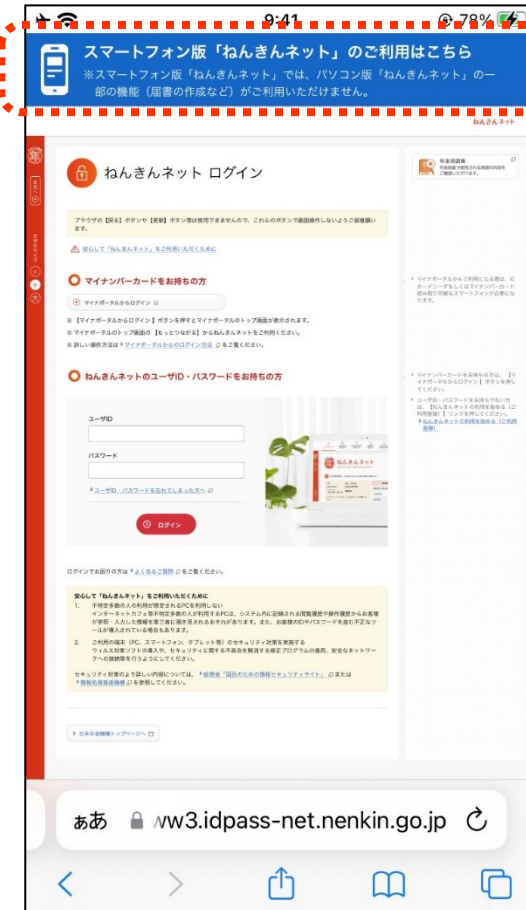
9:41
78%

スマートフォン版「ねんきんネット」のご利用はこちら
※スマートフォン版「ねんきんネット」では、パソコン版「ねんきんネット」の一部の機能（届書の作成など）がご利用いただけません。

ねんきんネット

ねんきんネット ログイン

年金用語集

ブラウザの【戻る】ボタンや【更新】ボタン等は使用できませんので、これらのボタンで画面操作しないようご留意願います。

安心して「ねんきんネット」をご利用いただくために

マイナンバーカードをお持ちの方

マイナポータルからログイン

※【マイナポータルからログイン】ボタンを押すとマイナポータルのトップ画面が表示されます。
※マイナポータルのトップ画面の【もっとつながる】からねんきんネットをご利用ください。
※詳しい操作方法は「マイナポータルからのログイン方法」をご覧ください。

ねんきんネットのユーザID・パスワードをお持ちの方

ユーザID
パスワード

ユーザID・パスワードを忘れてしまった方へ

ログイン

ねんきんネット

ログインでお困りの方は「よくあるご質問」をご覧ください。

安心して「ねんきんネット」をご利用いただくために
1. 不特定多数の人が利用が想定されるPCを利用しない
インターネットカフェ等不特定多数の人が利用するPCは、システム内に記録される閲覧履歴や操作履歴からお客様が参照・入力した情報を第三者に盗み見されるおそれがあります。また、お客様のIDやパスワードを盗む不正なツールが導入されている場合もあります。
2. ご利用の端末（PC、スマートフォン、タブレット等）のセキュリティ対策を実施する
ウィルス対策ソフトの導入や、セキュリティに関する不具合を解消する修正プログラムの適用、安全なネットワークへの接続等を行うようにしてください。

セキュリティ対策のより詳しい内容については、「総務省「国民のための情報セキュリティサイト」」または「情報処理推進機構」を参照してください。

日本年金機構トップページへ

ぁあ ww3.idpass-net.nenkin.go.jp